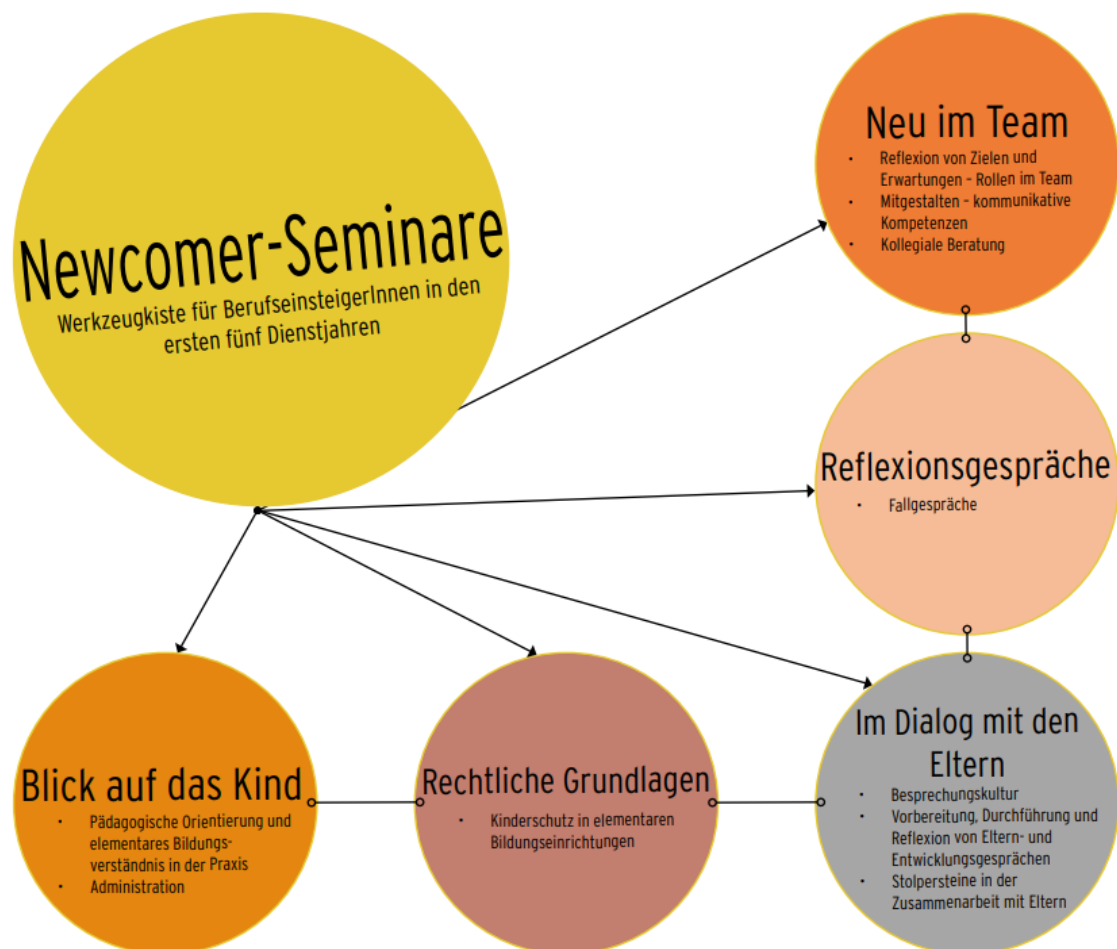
Newcomer-Seminare
Werkzeugkiste für BerufseinsteigerInnen in den ersten fünf Dienstjahren

Neu im Team
- Reflexion von Zielen und Erwartungen – Rollen im Team
- Mitgestalten – kommunikative Kompetenzen
- Kollegiale Beratung

Reflexionsgespräche
- Fallgespräche

Blick auf das Kind
- Pädagogische Orientierung und elementares Bildungsverständnis in der Praxis
- Administration

Rechtliche Grundlagen
- Kinderschutz in elementaren Bildungseinrichtungen

Im Dialog mit den Eltern
- Besprechungskultur
- Vorbereitung, Durchführung und Reflexion von Eltern- und Entwicklungsgesprächen
- Stolpersteine in der Zusammenarbeit mit Eltern